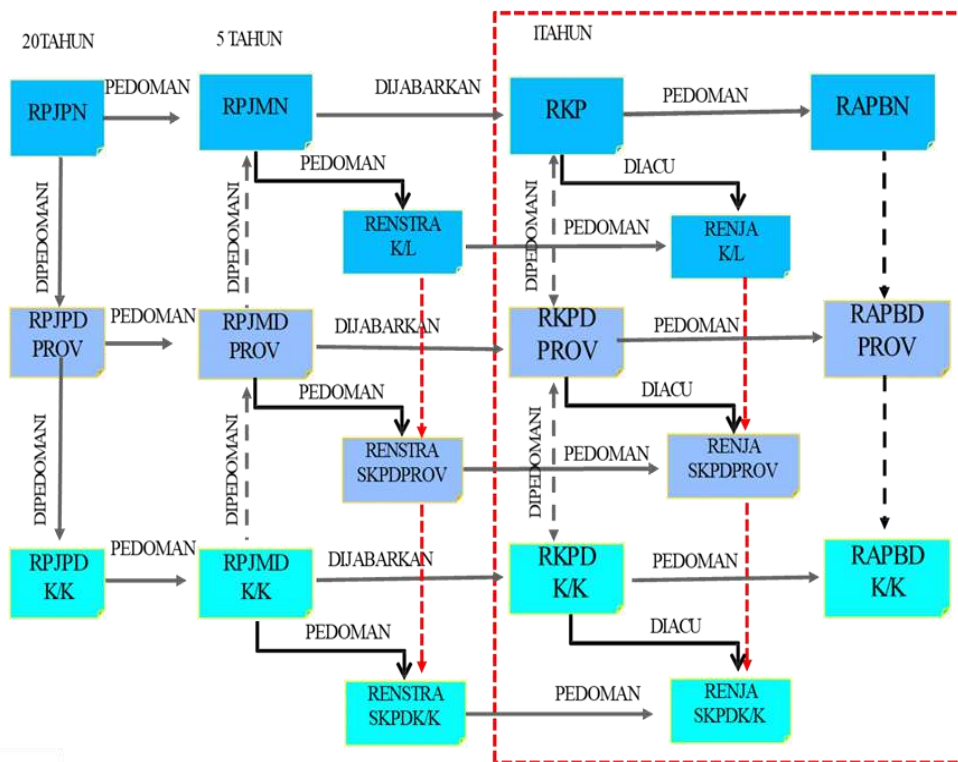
20TAHUN

5 TAHUN

ITAHUN

RPJPN

PEDOMAN

RPJMN

DIJABARKAN

RKP

PEDOMAN

RAPBN

DIPEDOMANI

PEDOMAN

DIPEDOMANI

DIACU

RENSTRA K/L

PEDOMAN

DIPEDOMANI

RENJA K/L

RPJPD PROV

PEDOMAN

RPJMD PROV

DIJABARKAN

RKPD PROV

PEDOMAN

RAPBD PROV

DIPEDOMANI

PEDOMAN

DIPEDOMANI

DIACU

RENSTRA SKPDPROV

PEDOMAN

DIPEDOMANI

RENJA SKPDPROV

RPJPD K/K

PEDOMAN

RPJMD K/K

DIJABARKAN

RKPD K/K

PEDOMAN

RAPBD K/K

PEDOMAN

DIACU

RENSTRA SKPDK/K

PEDOMAN

RENJA SKPDK/K